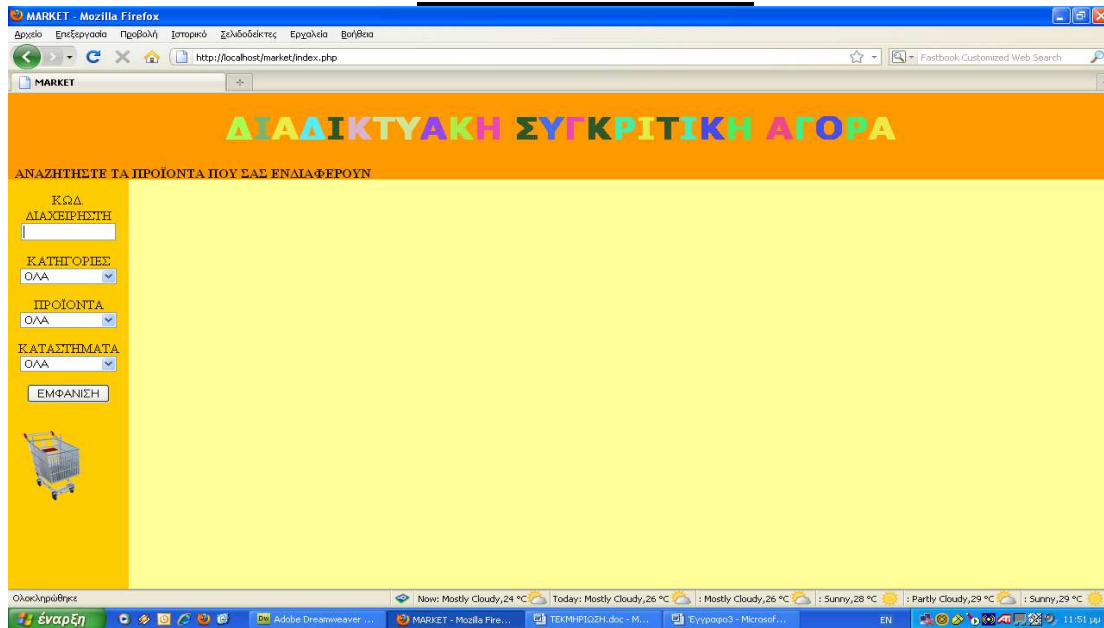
MARKET - Mozilla Firefox

Αρχείο Επεξεργασία Προβολή Ιστορικό Σελιδοδείκτες Εργαλεία Βοήθεια

http://localhost/market/index.php

Fastbook Customized Web Search

MARKET

ΔΙΑΔΙΚΤΥΑΚΗ ΣΥΓΚΡΙΤΙΚΗ ΑΓΟΡΑ

ΑΝΑΖΗΤΗΣΤΕ ΤΑ ΠΡΟΪΟΝΤΑ ΠΟΥ ΣΑΣ ΕΝΔΙΑΦΕΡΟΥΝ

ΚΩΔ. ΔΙΑΧΕΙΡΗΣΤΗ

ΚΑΤΗΓΟΡΙΕΣ
ΟΛΑ

ΠΡΟΪΟΝΤΑ
ΟΛΑ

ΚΑΤΑΣΤΗΜΑΤΑ
ΟΛΑ

ΕΜΦΑΝΙΣΗ

Ολοκληρώθηκε

Now: Mostly Cloudy, 24 °C Today: Mostly Cloudy, 26 °C : Mostly Cloudy, 26 °C : Sunny, 28 °C : Partly Cloudy, 29 °C : Sunny, 29 °C

έναρξη Adobe Dreamweaver ... MARKET - Mozilla Fire... ΤΕΚΜΗΡΙΩΣΗ.doc - M... Έγγραφο3 - Microsof... EN 11:51 μμ